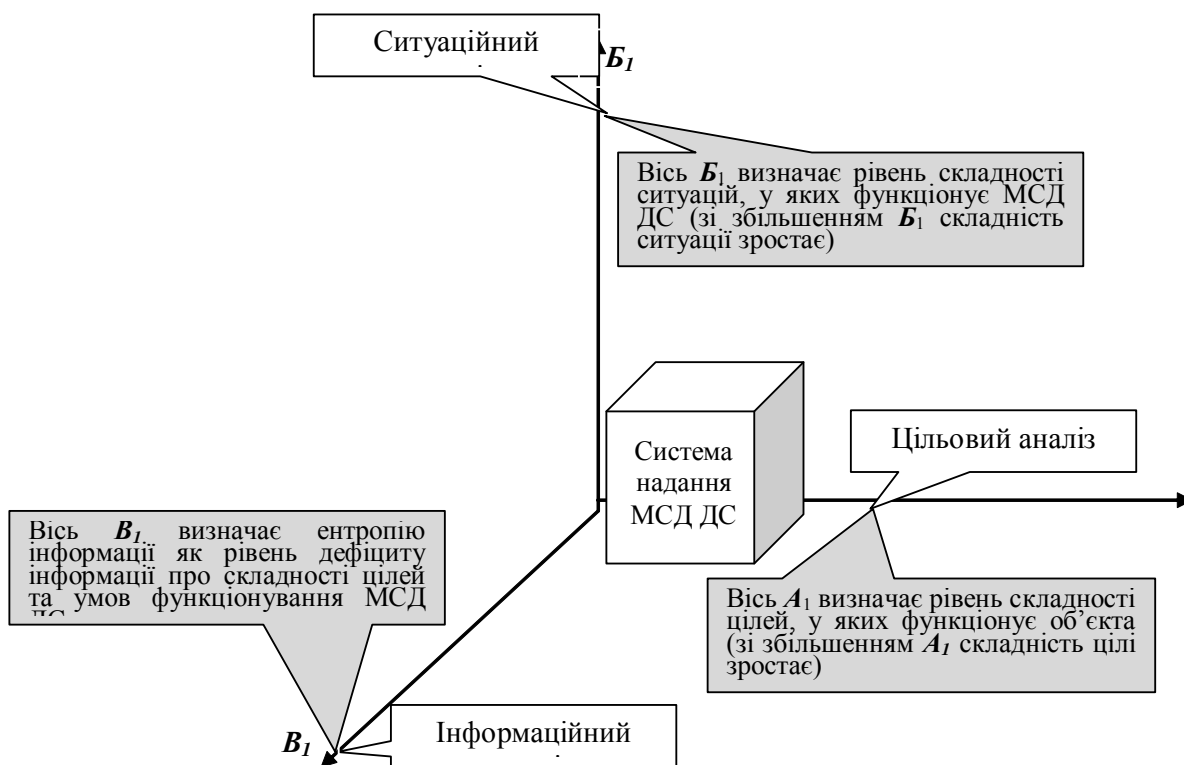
Ситуаційний

$Б_1$

Вісь $Б_1$ визначає рівень складності ситуацій, у яких функціонує МСД ДС (зі збільшенням $Б_1$ складність ситуації зростає)

Система надання МСД ДС

Цільовий аналіз

Вісь $В_1$ визначає ентропію інформації як рівень дефіциту інформації про складності цілей та умов функціонування МСД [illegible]

Вісь $А_1$ визначає рівень складності цілей, у яких функціонує об'єкта (зі збільшенням $А_1$ складність цілі зростає)

$В_1$

Інформаційний